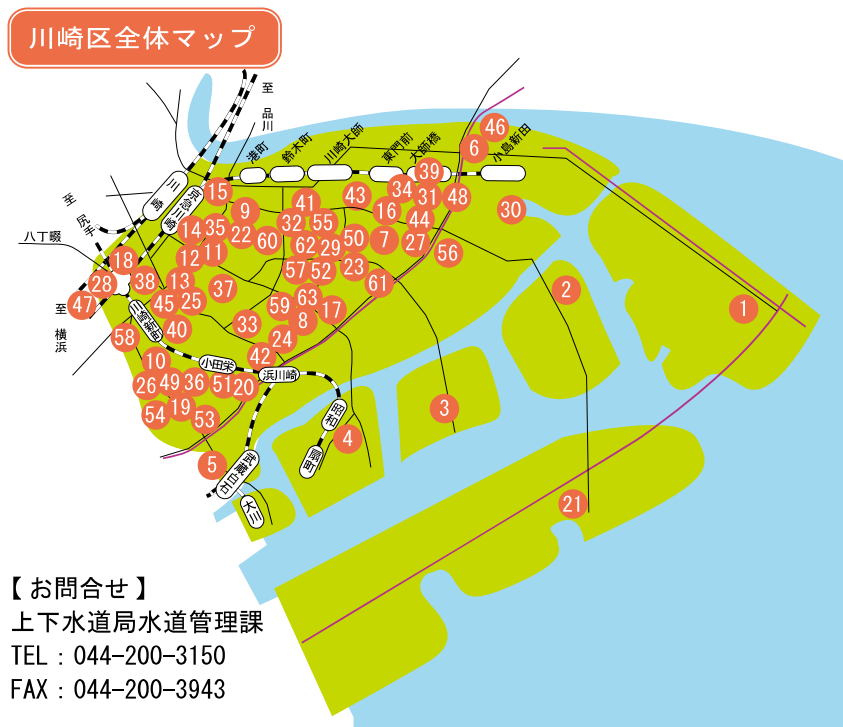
川崎区全体マップ

至品川

至尻手

八丁畷

至横浜

港町

鈴木町

川崎大師

東門前

大師橋

小島新田

川崎

京急川崎

川崎新町

八丁畷

小田栄

浜川崎

昭和

扇町

武蔵白石

大川

46 6 39 34 31 48 43 41 15 9 32 55 16 44 30 22 35 14 60 62 29 50 7 27 56 11 12 18 57 52 23 61 13 38 37 45 25 63 59 17 28 47 40 8 33 24 58 42 10 26 49 36 51 20 54 19 53 5 4 3 2 1 21

【 お問合せ 】
上下水道局水道管理課
TEL：044-200-3150
FAX：044-200-3943